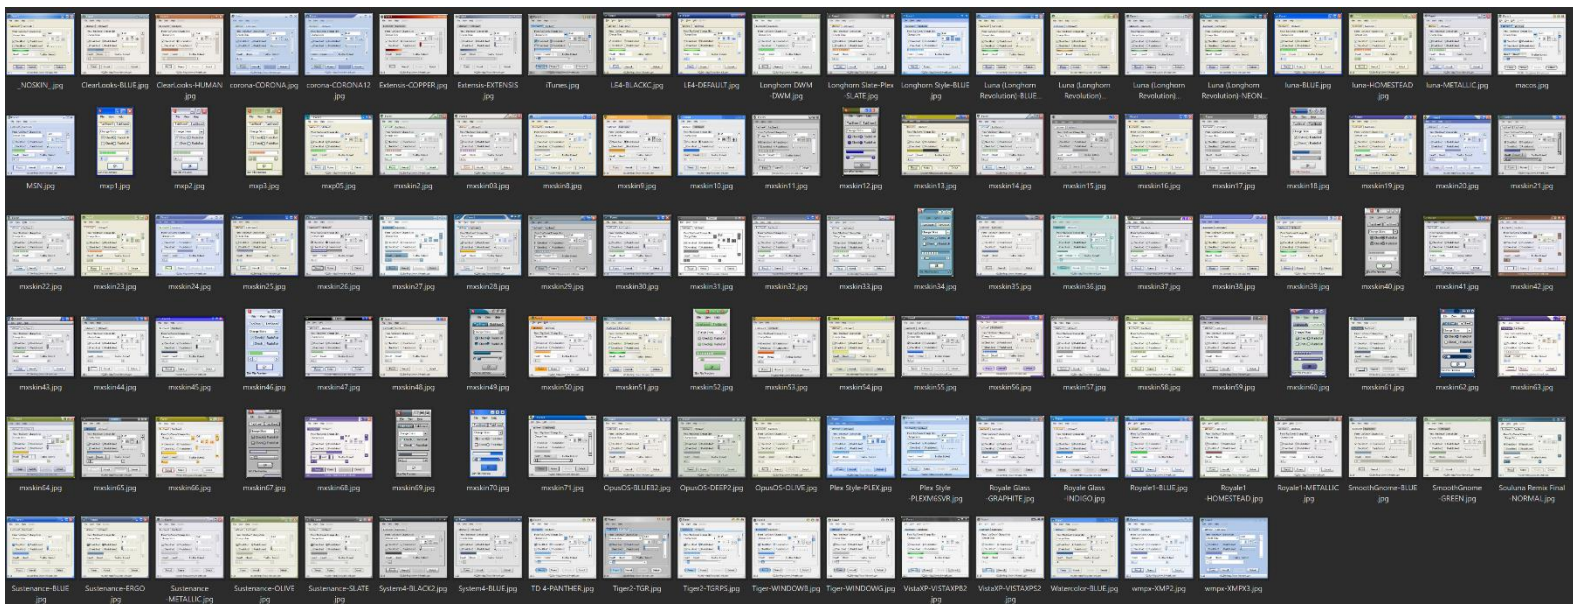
_NOSKIN_.jpg
ClearLooks-BLUE.jpg
ClearLooks-HUMAN.jpg
corona-CORONA.jpg
corona-CORONA12.jpg
Extensis-COPPER.jpg
Extensis-EXTENSIS.jpg
iTunes.jpg
LE4-BLACKC.jpg
LE4-DEFAULT.jpg
Longhorn DWM-DWM.jpg
Longhorn Slate-Plex-SLATE.jpg
Longhorn Style-BLUE.jpg
Luna (Longhorn Revolution)-BLUE...
Luna (Longhorn Revolution)...
Luna (Longhorn Revolution)...
Luna (Longhorn Revolution)-NEON...
luna-BLUE.jpg
luna-HOMESTEAD.jpg
luna-METALLIC.jpg
macos.jpg

MSN.jpg
mxp1.jpg
mxp2.jpg
mxp3.jpg
mxp05.jpg
mxskin2.jpg
mxskin03.jpg
mxskin8.jpg
mxskin9.jpg
mxskin10.jpg
mxskin11.jpg
mxskin12.jpg
mxskin13.jpg
mxskin14.jpg
mxskin15.jpg
mxskin16.jpg
mxskin17.jpg
mxskin18.jpg
mxskin19.jpg
mxskin20.jpg
mxskin21.jpg

mxskin22.jpg
mxskin23.jpg
mxskin24.jpg
mxskin25.jpg
mxskin26.jpg
mxskin27.jpg
mxskin28.jpg
mxskin29.jpg
mxskin30.jpg
mxskin31.jpg
mxskin32.jpg
mxskin33.jpg
mxskin34.jpg
mxskin35.jpg
mxskin36.jpg
mxskin37.jpg
mxskin38.jpg
mxskin39.jpg
mxskin40.jpg
mxskin41.jpg
mxskin42.jpg

mxskin43.jpg
mxskin44.jpg
mxskin45.jpg
mxskin46.jpg
mxskin47.jpg
mxskin48.jpg
mxskin49.jpg
mxskin50.jpg
mxskin51.jpg
mxskin52.jpg
mxskin53.jpg
mxskin54.jpg
mxskin55.jpg
mxskin56.jpg
mxskin57.jpg
mxskin58.jpg
mxskin59.jpg
mxskin60.jpg
mxskin61.jpg
mxskin62.jpg
mxskin63.jpg

mxskin64.jpg
mxskin65.jpg
mxskin66.jpg
mxskin67.jpg
mxskin68.jpg
mxskin69.jpg
mxskin70.jpg
mxskin71.jpg
OpusOS-BLUE32.jpg
OpusOS-DEEP2.jpg
OpusOS-OLIVE.jpg
Plex Style-PLEX.jpg
Plex Style-PLEXM6SVR.jpg
Royale Glass-GRAPHITE.jpg
Royale Glass-INDIGO.jpg
Royale1-BLUE.jpg
Royale1-HOMESTEAD.jpg
Royale1-METALLIC.jpg
SmoothGnome-BLUE.jpg
SmoothGnome-GREEN.jpg
Souluna Remix Final-NORMAL.jpg

Sustenance-BLUE.jpg
Sustenance-ERGO.jpg
Sustenance-METALLIC.jpg
Sustenance-OLIVE.jpg
Sustenance-SLATE.jpg
System4-BLACK2.jpg
System4-BLUE.jpg
TD 4-PANTHER.jpg
Tiger2-TGR.jpg
Tiger2-TGRPS.jpg
Tiger-WINDOW8.jpg
Tiger-WINDOWG.jpg
VistaXP-VISTAXP82.jpg
VistaXP-VISTAXPS2.jpg
Watercolor-BLUE.jpg
wmpx-XMP2.jpg
wmpx-XMPX3.jpg